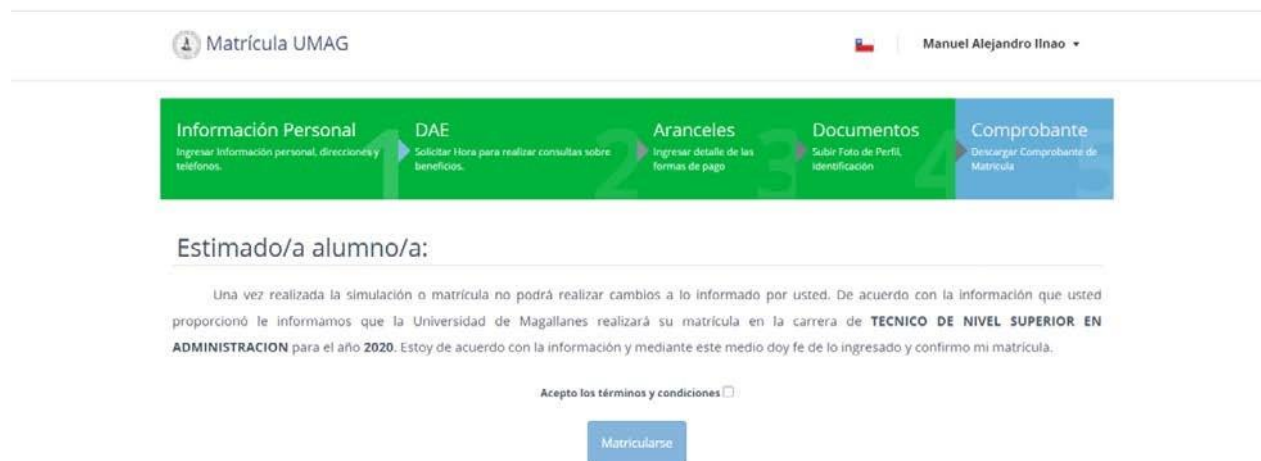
Matrícula UMAG

Manuel Alejandro Ilnao ▾

Información Personal
Ingresar Información personal, direcciones y teléfonos.
1

DAE
Solicitar Hora para realizar consultas sobre beneficios.
2

Aranceles
Ingresar detalle de las formas de pago
3

Documentos
Subir Foto de Perfil, identificación
4

Comprobante
Descargar Comprobante de Matrícula
5

Estimado/a alumno/a:

Una vez realizada la simulación o matrícula no podrá realizar cambios a lo informado por usted. De acuerdo con la información que usted proporcionó le informamos que la Universidad de Magallanes realizará su matrícula en la carrera de **TECNICO DE NIVEL SUPERIOR EN ADMINISTRACION** para el año **2020**. Estoy de acuerdo con la información y mediante este medio doy fe de lo ingresado y confirmo mi matrícula.

Acepto los términos y condiciones

Matricularse